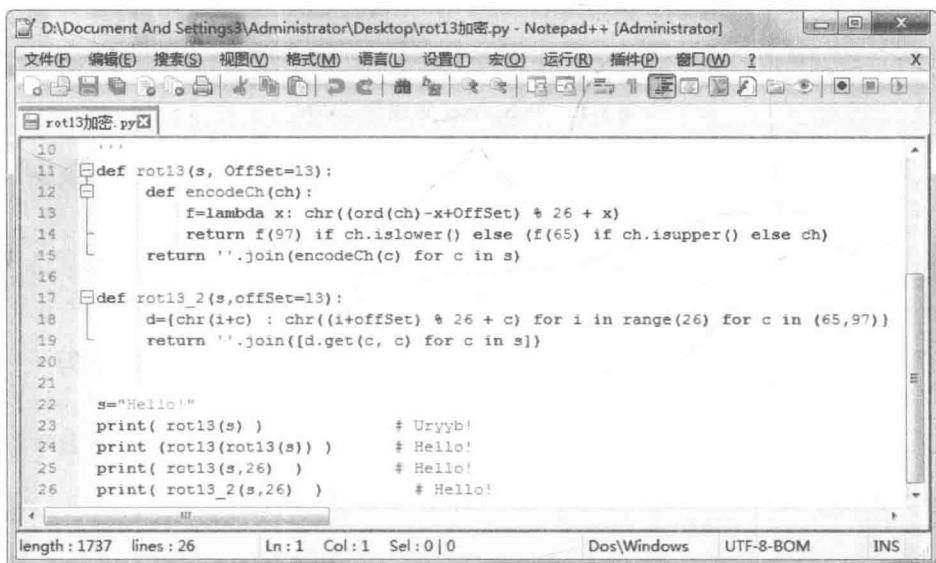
D:\Document And Settings3\Administrator\Desktop\rot13加密.py - Notepad++ [Administrator]

文件(F) 编辑(E) 搜索(S) 视图(V) 格式(M) 语言(L) 设置(T) 宏(O) 运行(R) 插件(P) 窗口(W) ? X

rot13加密.py

10 '''
11 def rot13(s, OffSet=13):
12 def encodeCh(ch):
13 f=lambda x: chr((ord(ch)-x+OffSet) % 26 + x)
14 return f(97) if ch.islower() else (f(65) if ch.isupper() else ch)
15 return ''.join(encodeCh(c) for c in s)
16
17 def rot13_2(s,offSet=13):
18 d={chr(i+c) : chr((i+offSet) % 26 + c) for i in range(26) for c in (65,97)}
19 return ''.join([d.get(c, c) for c in s])
20
21
22 s="Hello!"
23 print( rot13(s) ) # Uryyb!
24 print (rot13(rot13(s)) ) # Hello!
25 print( rot13(s,26) ) # Hello!
26 print( rot13_2(s,26) ) # Hello!

length : 1737 lines : 26 Ln : 1 Col : 1 Sel : 0 | 0 Dos\Windows UTF-8-BOM INS